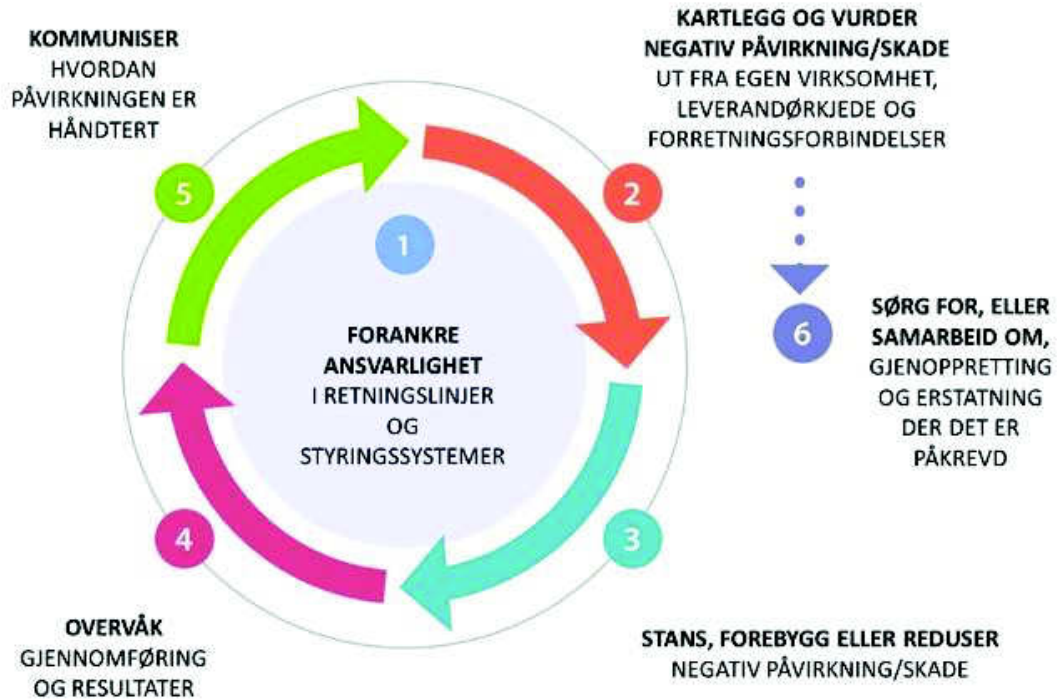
KOMMUNISER
HVORDAN PÅVIRKNINGEN ER HÅNDTERT

KARTLEGG OG VURDER NEGATIV PÅVIRKNING/SKADE
UT FRA EGEN VIRKSOMHET, LEVERANDØRKJEDE OG FORRETNINGSFORBINDELSER

5

2

1

FORANKRE ANSVARLIGHET
I RETNINGSLINJER OG STYRINGSSYSTEMER

6

SØRG FOR, ELLER SAMARBEID OM,
GJENOPPRETTING OG ERSTATNING DER DET ER PÅKREVD

4

3

OVERVÅK
GJENNOMFØRING OG RESULTATER

STANS, FOREBYGG ELLER REDUSER
NEGATIV PÅVIRKNING/SKADE